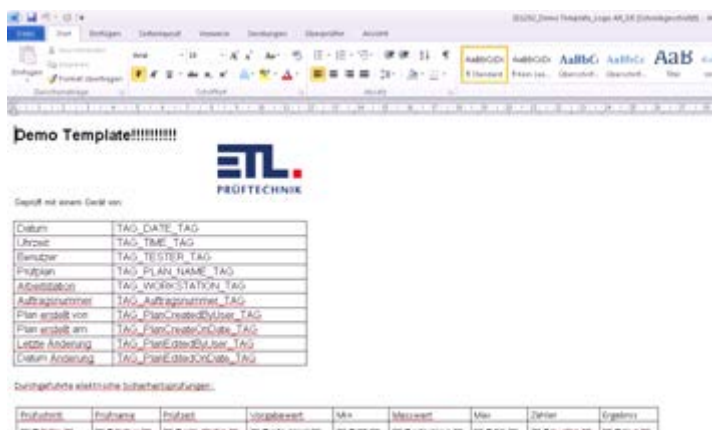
Datei Start Einfügen Seitenlayout Verweise Sendungen Überprüfen Ansicht

Einfügen Ausschneiden Kopieren Format übertragen Zwischenablage Schriftart Absatz

AaBbCcDc AaBbCcDc AaBbCc AaBbCc AaB

¶ Standard ¶ Kein Lee... Überschrift... Überschrift... Titel

Demo Template!!!!!!!!!!

ETL.

PRÜFTECHNIK

Geprüft mit einem Gerät von:

| Datum | TAG_DATE_TAG |
|---|---|
| Uhrzeit | TAG_TIME_TAG |
| Benutzer | TAG_TESTER_TAG |
| Prüfplan | TAG_PLAN_NAME_TAG |
| Arbeitsstation | TAG_WORKSTATION_TAG |
| Auftragsnummer | TAG_Auftragsnummer_TAG |
| Plan erstellt von | TAG_PlanCreatedByUser_TAG |
| Plan erstellt am | TAG_PlanCreateOnDate_TAG |
| Letzte Änderung | TAG_PlanEditedByUser_TAG |
| Datum Änderung | TAG_PlanEditedOnDate_TAG |

Durchgeführte elektrische Sicherheitsprüfungen:

| Prüfschritt | Prüfname | Prüfzeit | Vorgabewert | Min | Messwert | Max | Zähler | Ergebnis |
|---|---|---|---|---|---|---|---|---|